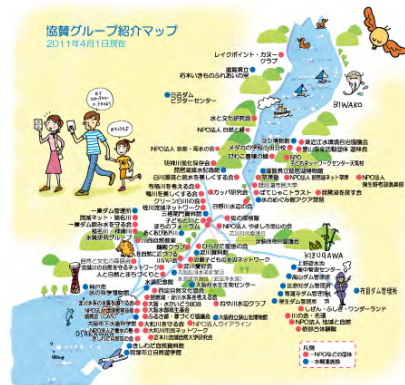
協賛グループ紹介マップ
2011年4月1日現在

レイクポイント・カヌークラブ
国際湖沼
若狭いきものふれあいの里
ミネさん
ミドリターセンター
水と文化研究会
NPO法人 自然と緑
BIWAKO
NPO法人 琵琶湖・淀川水系
メダカの学校・目の里
びわこ豊穣の郷
琵琶湖汽船
NPO法人 HOPE
瑞穂の里山
近江八幡水と緑
NPO
滋賀県立琵琶湖博物館
さぼてん・ちゃめ
高時川
NPO法人 緑と水
地球環境を考える会
NPO法人 トンボ
NPO法人 近畿水環境
KIZUGAWA
宇治川
淀川
NPO法人 やましろ里山の会
NPO法人 大阪府
大阪府立水生生物センター
一幕グリ
いちご
NPO法人 菜の花会
水辺
NPO法人 アイアライン
凡例
NPO法人の団体
水質監視
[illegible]